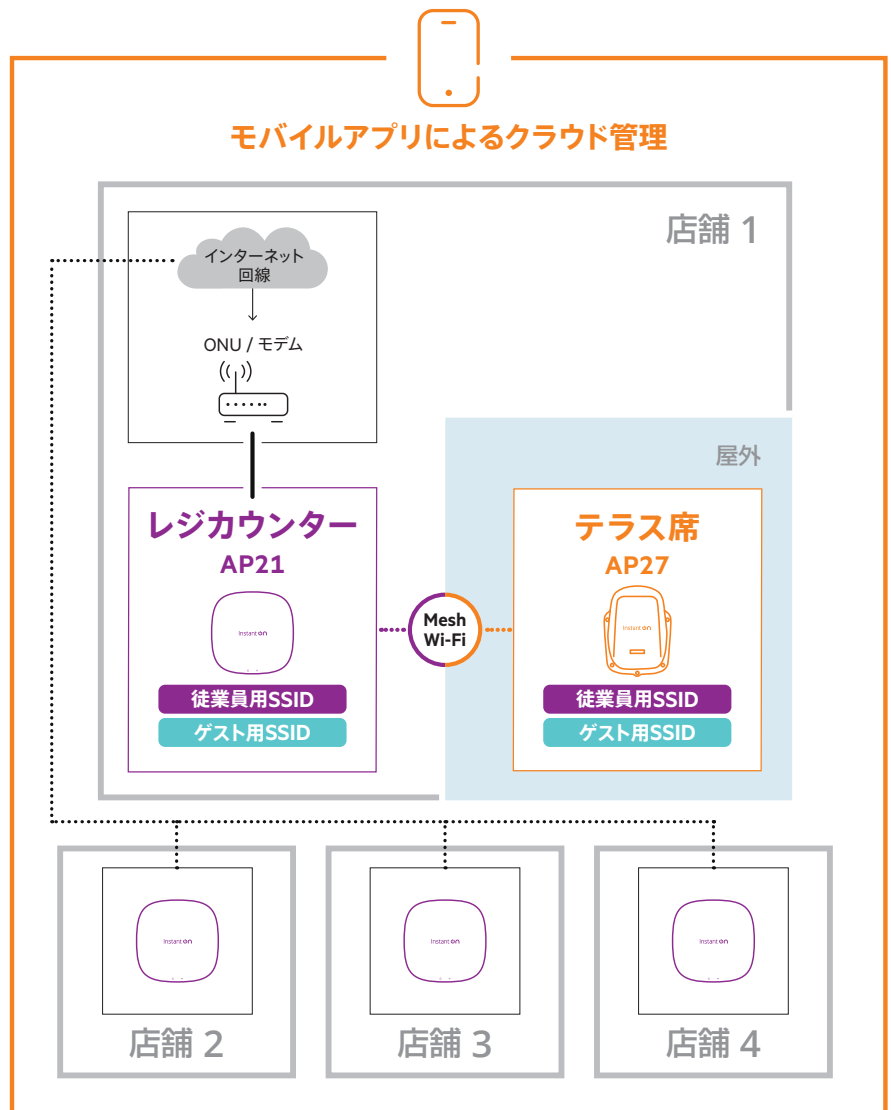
モバイルアプリによるクラウド管理

店舗 1

インターネット回線

ONU / モデム

屋外

レジカウンター
AP21

Instant On

従業員用SSID
ゲスト用SSID

Mesh Wi-Fi

テラス席
AP27

Instant On

従業員用SSID
ゲスト用SSID

Instant On

Instant On

Instant On

店舗 2

店舗 3

店舗 4